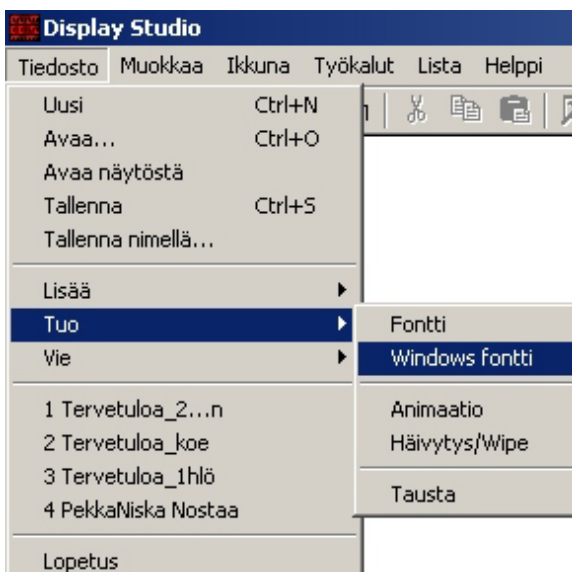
Display Studio

Tiedosto Muokkaa Ikkuna Työkalut Lista Helppi

Uusi Ctrl+N
Avaa... Ctrl+O
Avaa näytöstä
Tallenna Ctrl+S
Tallenna nimellä...

Lisää
Tuo
Vie

1 Tervetuloa_2...n
2 Tervetuloa_koe
3 Tervetuloa_1hlö
4 PekkaNiska Nostaa

Lopetus

Fontti
Windows fontti

Animaatio
Häivytys/Wipe

Tausta